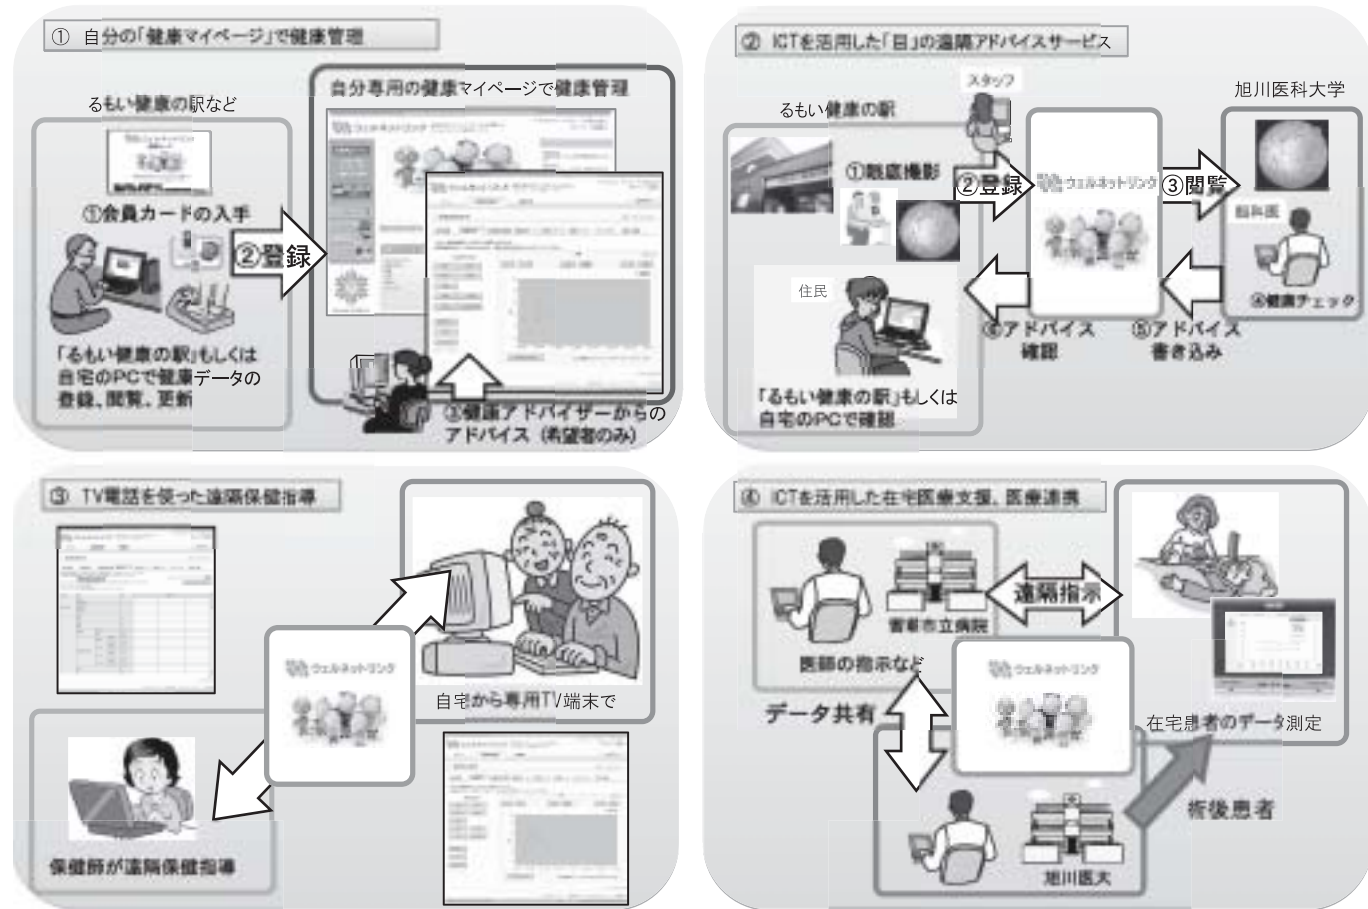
① 自分の「健康マイページ」で健康管理

るもい健康の駅など

①会員カードの入手

②登録

「るもい健康の駅」もしくは自宅のPCで健康データの登録、閲覧、更新

自分専用の健康マイページで健康管理

ウェルネットリンク

③健康アドバイザーからのアドバイス（希望者のみ）

② ICTを活用した「目」の遠隔アドバイスサービス

るもい健康の駅

スタッフ

①眼底撮影

②登録

ウェルネットリンク

③閲覧

旭川医科大学

眼科医

④健康チェック

住民

⑥アドバイス確認

⑤アドバイス書き込み

「るもい健康の駅」もしくは自宅のPCで確認

③ TV電話を使った遠隔保健指導

ウェルネットリンク

自宅から専用TV端末で

保健師が遠隔保健指導

④ ICTを活用した在宅医療支援、医療連携

留萌市立病院

医師の指示など

遠隔指示

ウェルネットリンク

データ共有

在宅患者のデータ測定

術後患者

旭川医大